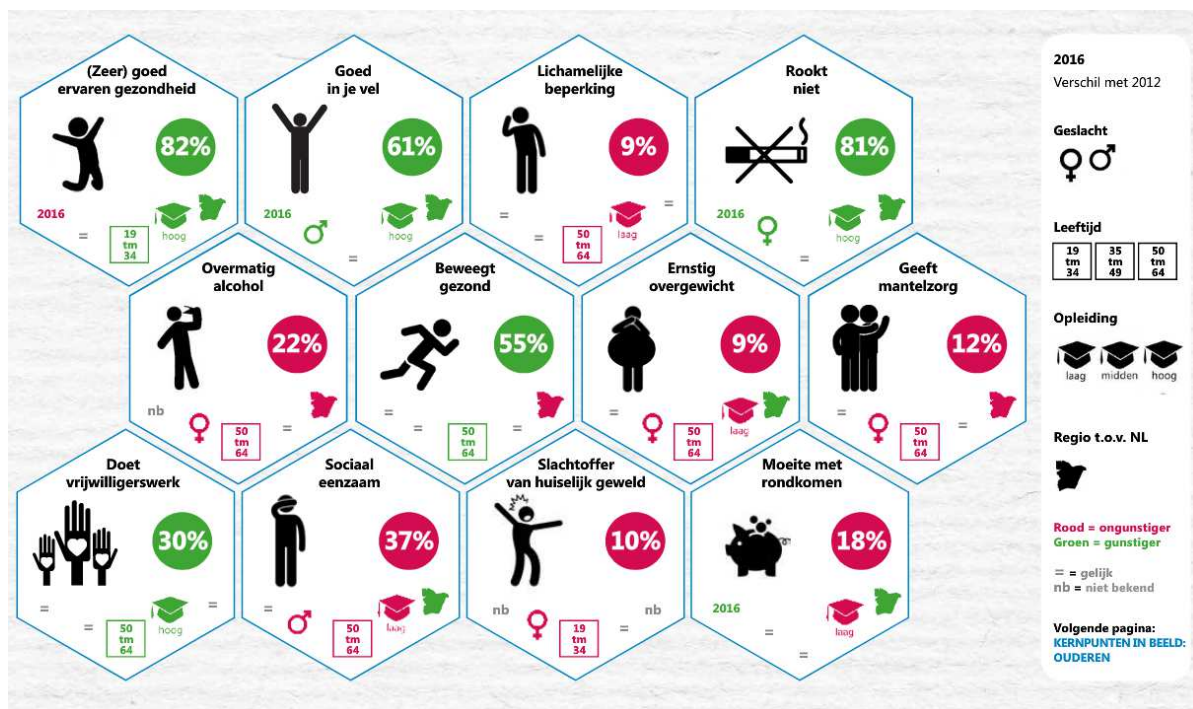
(Zeer) goed ervaren gezondheid
82%
2016
=
19 tm 34
hoog

Goed in je vel
61%
2016
♂
=
hoog

Lichamelijke beperking
9%
=
=
50 tm 64
laag
=

Rookt niet
81%
2016
♀
=
hoog

Overmatig alcohol
22%
nb
♀
50 tm 64
=

Beweegt gezond
55%
=
=
50 tm 64
=

Ernstig overgewicht
9%
=
♀
50 tm 64
laag

Geeft mantelzorg
12%
=
♀
50 tm 64
=

Doet vrijwilligerswerk
30%
=
=
50 tm 64
hoog
=

Sociaal eenzaam
37%
=
♂
50 tm 64
laag

Slachtoffer van huiselijk geweld
10%
nb
♀
19 tm 34
=
nb

Moeite met rondkomen
18%
2016
=
laag
=

2016
Verschil met 2012

Geslacht
♀♂

Leeftijd
19 tm 34
35 tm 49
50 tm 64

Opleiding
laag midden hoog

Regio t.o.v. NL

Rood = ongunstiger
Groen = gunstiger

= = gelijk
nb = niet bekend

Volgende pagina:
KERNPUNTEN IN BEELD: OUDEREN